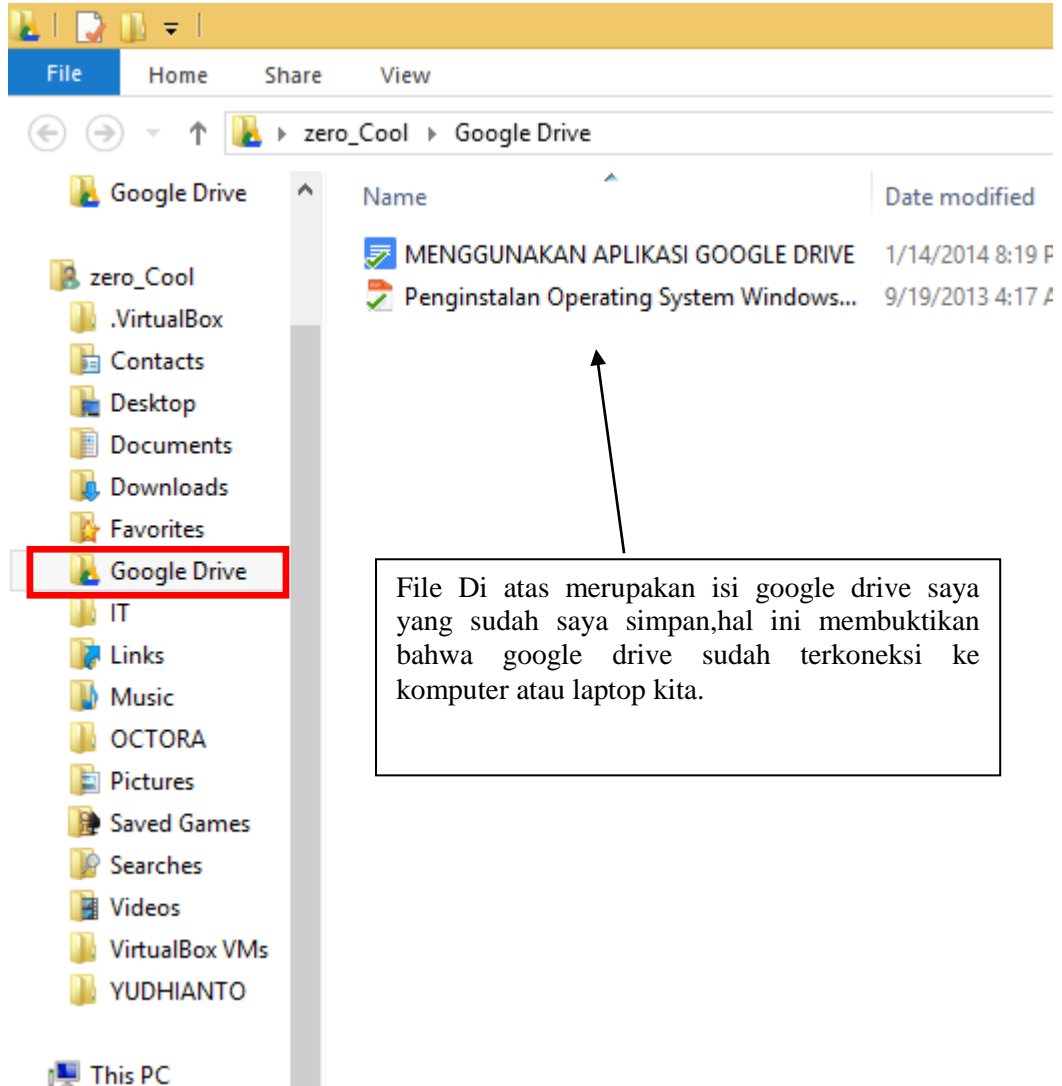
File Home Share View

zero_Cool ▸ Google Drive

Google Drive

zero_Cool
.VirtualBox
Contacts
Desktop
Documents
Downloads
Favorites
Google Drive
IT
Links
Music
OCTORA
Pictures
Saved Games
Searches
Videos
VirtualBox VMs
YUDHIANTO

This PC

| Name | Date modified |
|---|---|
| MENGGUNAKAN APLIKASI GOOGLE DRIVE | 1/14/2014 8:19 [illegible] |
| Penginstalan Operating System Windows... | 9/19/2013 4:17 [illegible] |

File Di atas merupakan isi google drive saya yang sudah saya simpan,hal ini membuktikan bahwa google drive sudah terkoneksi ke komputer atau laptop kita.